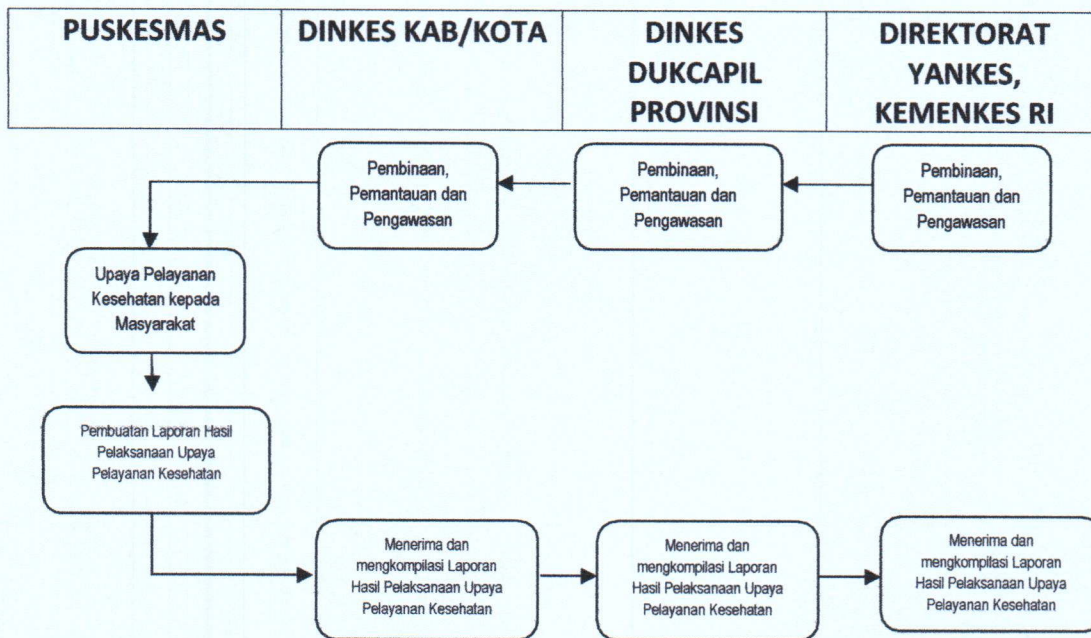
| PUSKESMAS | DINKES KAB/KOTA | DINKES DUKCAPIL PROVINSI | DIREKTORAT YANKES, KEMENKES RI |
|---|---|---|---|

Pembinaan, Pemantauan dan Pengawasan

Pembinaan, Pemantauan dan Pengawasan

Pembinaan, Pemantauan dan Pengawasan

Upaya Pelayanan Kesehatan kepada Masyarakat

Pembuatan Laporan Hasil Pelaksanaan Upaya Pelayanan Kesehatan

Menerima dan mengkompilasi Laporan Hasil Pelaksanaan Upaya Pelayanan Kesehatan

Menerima dan mengkompilasi Laporan Hasil Pelaksanaan Upaya Pelayanan Kesehatan

Menerima dan mengkompilasi Laporan Hasil Pelaksanaan Upaya Pelayanan Kesehatan